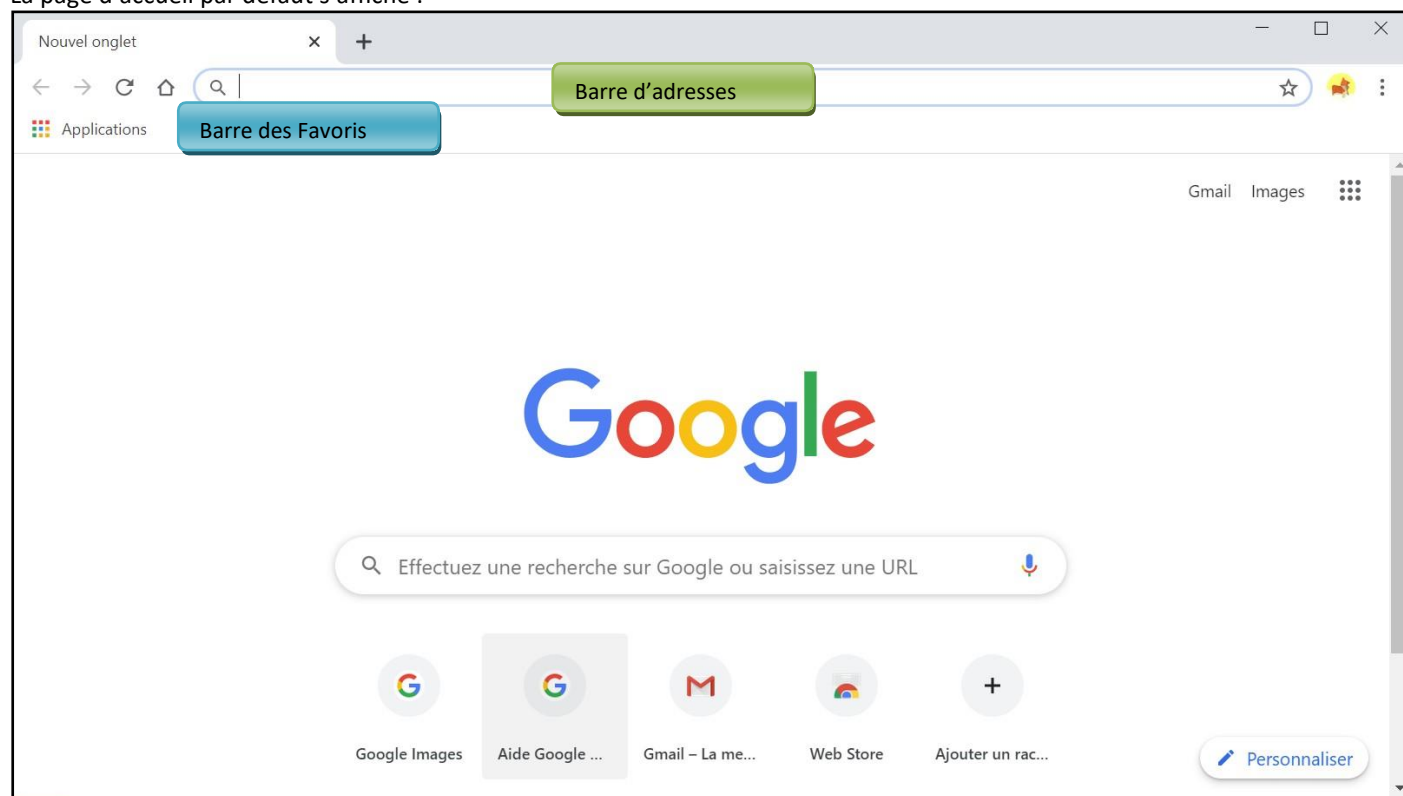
La page d'accueil par défaut s'affiche :

Nouvel onglet ×
+

Barre d'adresses

Applications
Barre des Favoris

Gmail Images

Google

Effectuez une recherche sur Google ou saisissez une URL

G
Google Images
G
Aide Google ...
M
Gmail – La me...
Web Store
+
Ajouter un rac...

Personnaliser